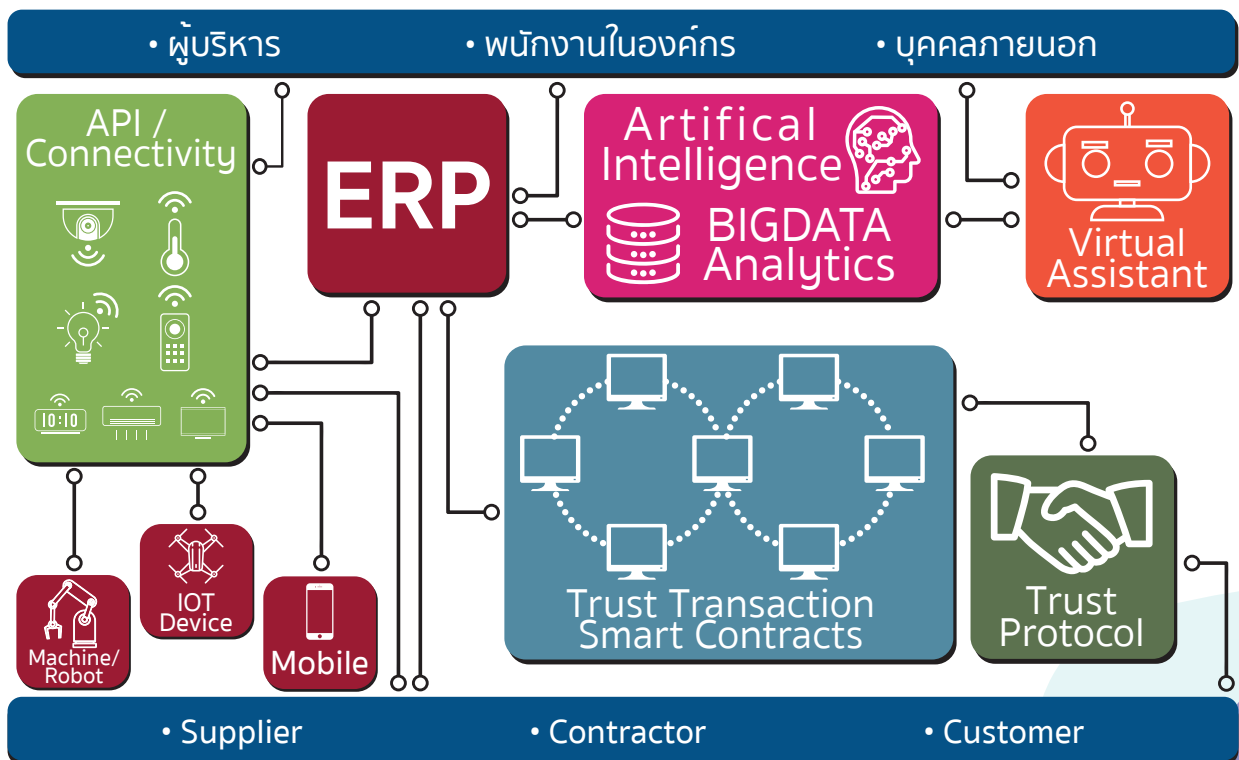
• ผู้บริหาร • พนักงานในองค์กร • บุคคลภายนอก

API / Connectivity

10:10

ERP

Artifical Intelligence

BIGDATA Analytics

Virtual Assistant

Trust Transaction Smart Contracts

Trust Protocol

Machine/ Robot

IOT Device

Mobile

• Supplier • Contractor • Customer